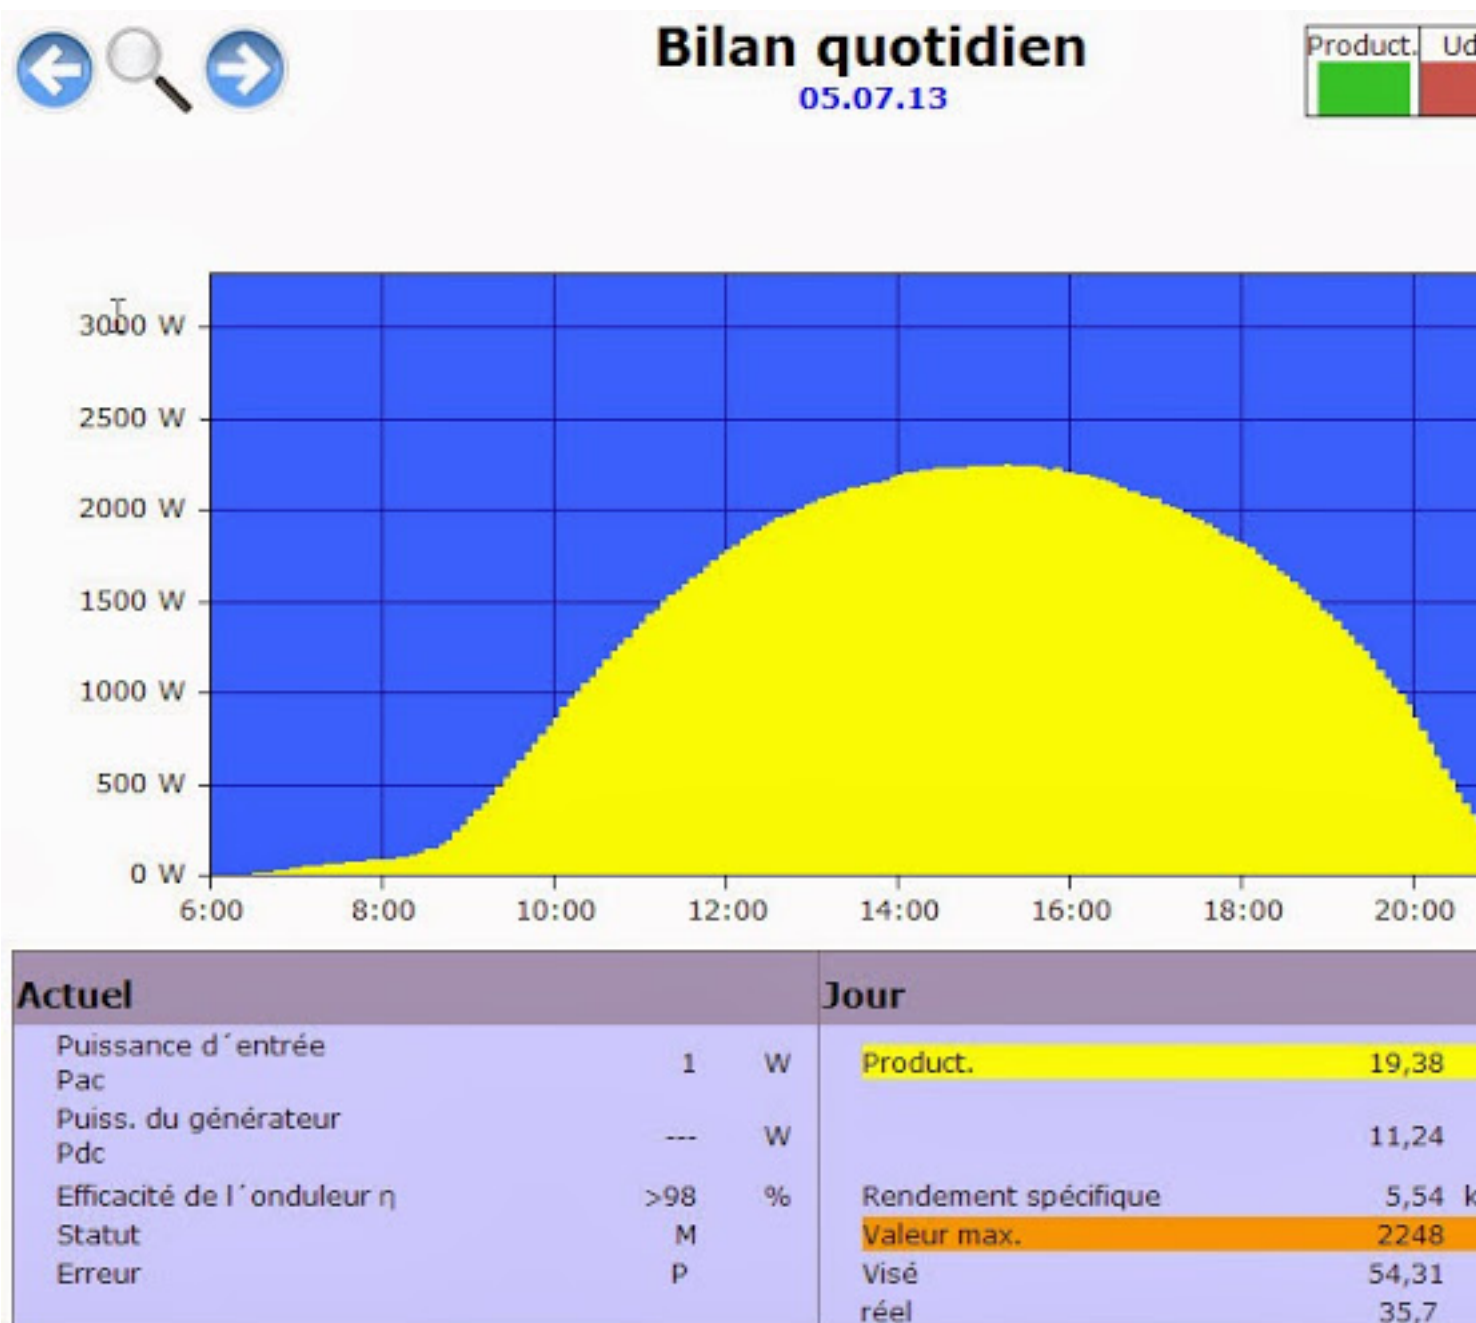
Bilan quotidien
05.07.13

Product. Ud

3000 W
2500 W
2000 W
1500 W
1000 W
500 W
0 W
6:00 8:00 10:00 12:00 14:00 16:00 18:00 20:00

| Actuel | | | Jour | |
|---|---|---|---|---|
| Puissance d´entrée Pac | 1 | W | Product. | 19,38 |
| Puiss. du générateur Pdc | --- | W | | 11,24 |
| Efficacité de l´onduleur η | >98 | % | Rendement spécifique | 5,54 k |
| Statut | M | | Valeur max. | 2248 |
| Erreur | P | | Visé | 54,31 |
| | | | réel | 35,7 |